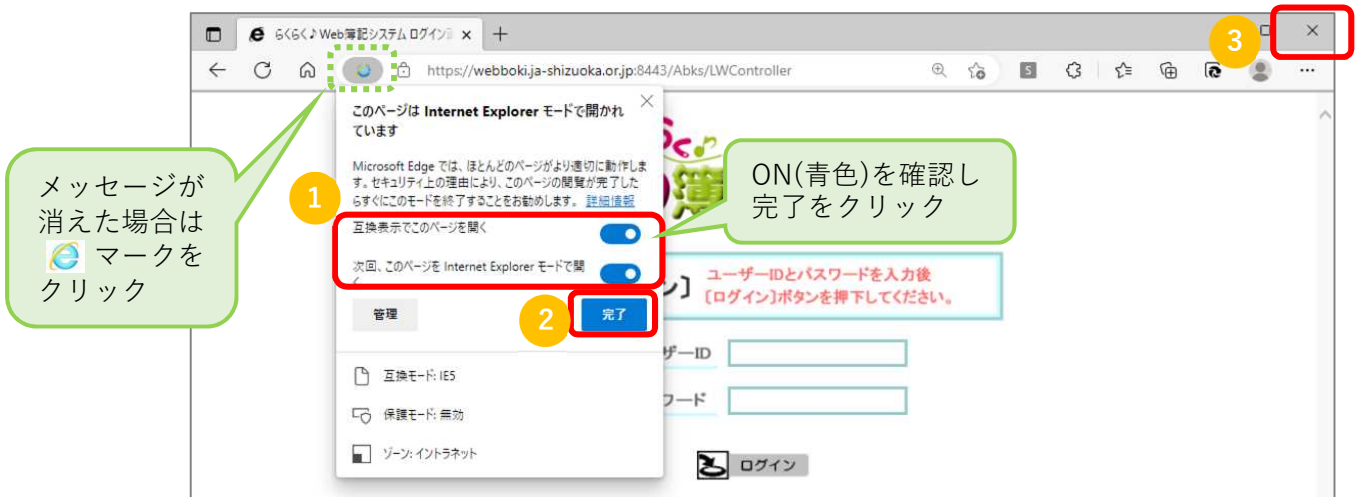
らくらく♪Web簿記システム ログイン
https://webboki.ja-shizuoka.or.jp:8443/Abks/LWController

3

メッセージが消えた場合は マークをクリック

このページは Internet Explorer モードで開かれています

Microsoft Edge では、ほとんどのページがより適切に動作します。セキュリティ上の理由により、このページの閲覧が完了したらすぐにこのモードを終了することをお勧めします。 詳細情報

1

互換表示でこのページを開く

次回、このページを Internet Explorer モードで開く

管理

2

完了

互換モード: IE5

保護モード: 無効

ゾーン: イントラネット

ON(青色)を確認し完了をクリック

ン】

ユーザーIDとパスワードを入力後
[ログイン]ボタンを押下してください。

ザーID

ワード

ログイン